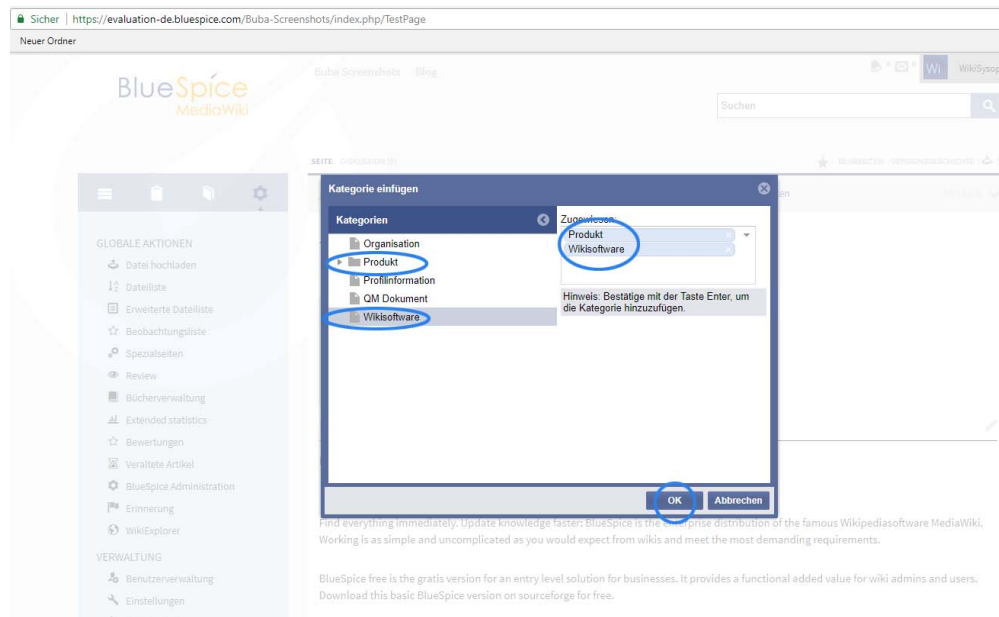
Sicher | https://evaluation-de.bluespice.com/Buba-Screenshots/index.php/TestPage

Neuer Ordner

BlueSpice MediaWiki

Buba Screenshots Blog

Wi WikiSysop

Suchen

SEITE DISKUSSION (0)

GLOBALE AKTIONEN

Datei hochladen

Dateiliste

Erweiterte Dateiliste

Beobachtungsliste

Spezialseiten

Review

Bücherverwaltung

Extended statistics

Bewertungen

Veraltete Artikel

BlueSpice Administration

Erinnerung

WikiExplorer

VERWALTUNG

Benutzerverwaltung

Einstellungen

Kategorie einfügen

Kategorien

Organisation

Produkt

Profilinformation

QM Dokument

Wikisoftware

Zugewiesen:

Produkt

Wikisoftware

Hinweis: Bestätige mit der Taste Enter, um die Kategorie hinzuzufügen.

OK

Abbrechen

Find everything immediately. Update knowledge faster: BlueSpice is the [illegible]rprise distribution of the famous Wikipediasoftware MediaWiki. Working is as simple and uncomplicated as you would expect from wikis and meet the most demanding requirements.

BlueSpice free is the gratis version for an entry level solution for businesses. It provides a functional added value for wiki admins and users. Download this basic BlueSpice version on sourceforge for free.